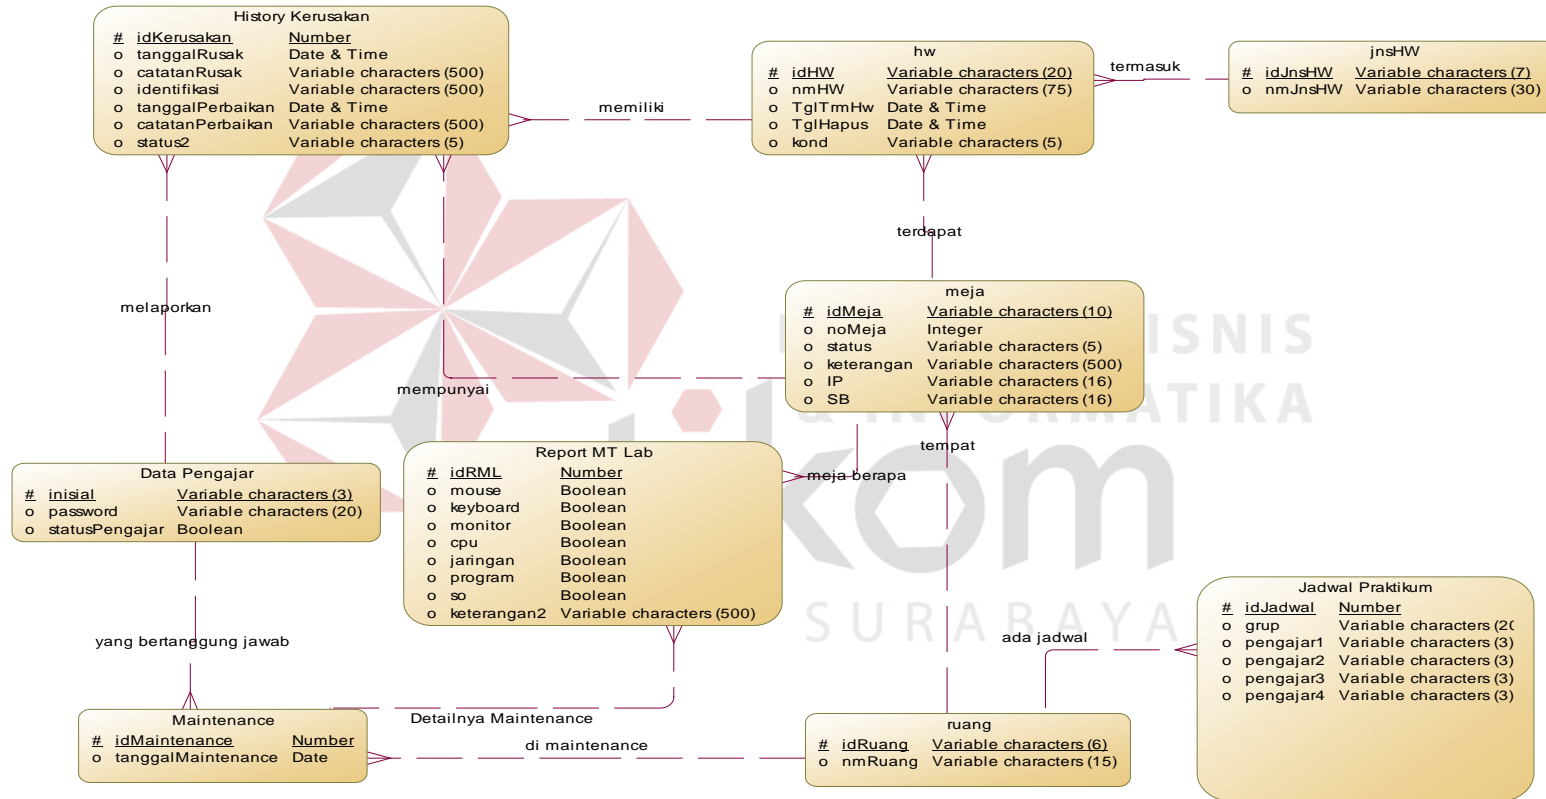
History Kerusakan

| # | idKerusakan | Number |
|---|---|---|
| o | tanggalRusak | Date & Time |
| o | catatanRusak | Variable characters (500) |
| o | identifikasi | Variable characters (500) |
| o | tanggalPerbaikan | Date & Time |
| o | catatanPerbaikan | Variable characters (500) |
| o | status2 | Variable characters (5) |

memiliki

hw

| # | idHW | Variable characters (20) |
|---|---|---|
| o | nmHW | Variable characters (75) |
| o | TglTrmHw | Date & Time |
| o | TglHapus | Date & Time |
| o | kond | Variable characters (5) |

termasuk

jnsHW

| # | idJnsHW | Variable characters (7) |
|---|---|---|
| o | nmJnsHW | Variable characters (30) |

terdapat

melaporkan

meja

| # | idMeja | Variable characters (10) |
|---|---|---|
| o | noMeja | Integer |
| o | status | Variable characters (5) |
| o | keterangan | Variable characters (500) |
| o | IP | Variable characters (16) |
| o | SB | Variable characters (16) |

mempunyai

tempat

BISNIS
& INFORMATIKA

Data Pengajar

| # | inisial | Variable characters (3) |
|---|---|---|
| o | password | Variable characters (20) |
| o | statusPengajar | Boolean |

Report MT Lab

| # | idRML | Number |
|---|---|---|
| o | mouse | Boolean |
| o | keyboard | Boolean |
| o | monitor | Boolean |
| o | cpu | Boolean |
| o | jaringan | Boolean |
| o | program | Boolean |
| o | so | Boolean |
| o | keterangan2 | Variable characters (500) |

meja berapa

ikom

SURABAYA

Jadwal Praktikum

| # | idJadwal | Number |
|---|---|---|
| o | grup | Variable characters (2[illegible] |
| o | pengajar1 | Variable characters (3) |
| o | pengajar2 | Variable characters (3) |
| o | pengajar3 | Variable characters (3) |
| o | pengajar4 | Variable characters (3) |

yang bertanggung jawab

ada jadwal

Maintenance

| # | idMaintenance | Number |
|---|---|---|
| o | tanggalMaintenance | Date |

DetailnyaMaintenance

di maintenance

ruang

| # | idRuang | Variable characters (6) |
|---|---|---|
| o | nmRuang | Variable characters (15) |